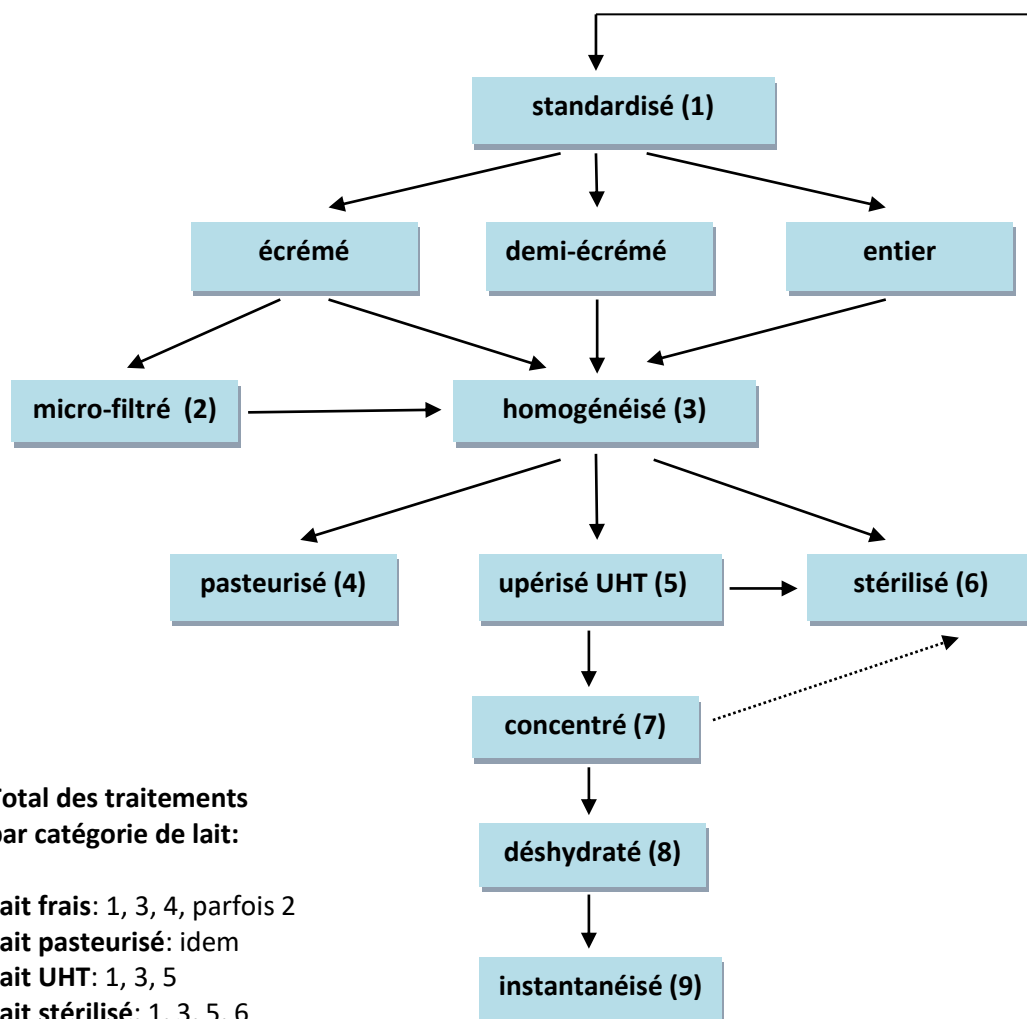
standardisé (1)

écrémé

demi-écrémé

entier

micro-filtré (2)

homogénéisé (3)

pasteurisé (4)

upérisé UHT (5)

stérilisé (6)

concentré (7)

déshydraté (8)

instantanéisé (9)

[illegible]otal des traitements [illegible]ar catégorie de lait:

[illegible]ait frais: 1, 3, 4, parfois 2
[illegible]ait pasteurisé: idem
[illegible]ait UHT: 1, 3, 5
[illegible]ait stérilisé: 1, 3, 5, 6